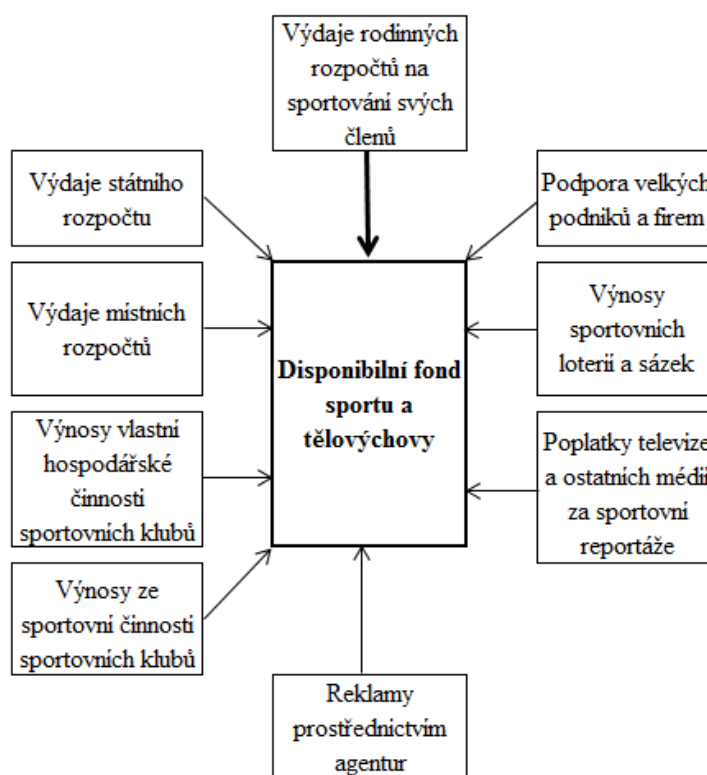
Výdaje rodinných rozpočtů na sportování svých členů

Výdaje státního rozpočtu

Podpora velkých podniků a firem

Výdaje místních rozpočtů

Výnosy sportovních loterií a sázek

Disponibilní fond sportu a tělovýchovy

Výnosy vlastní hospodářské činnosti sportovních klubů

Poplatky televize a ostatních médií za sportovní reportáže

Výnosy ze sportovní činnosti sportovních klubů

Reklamy prostřednictvím agentur